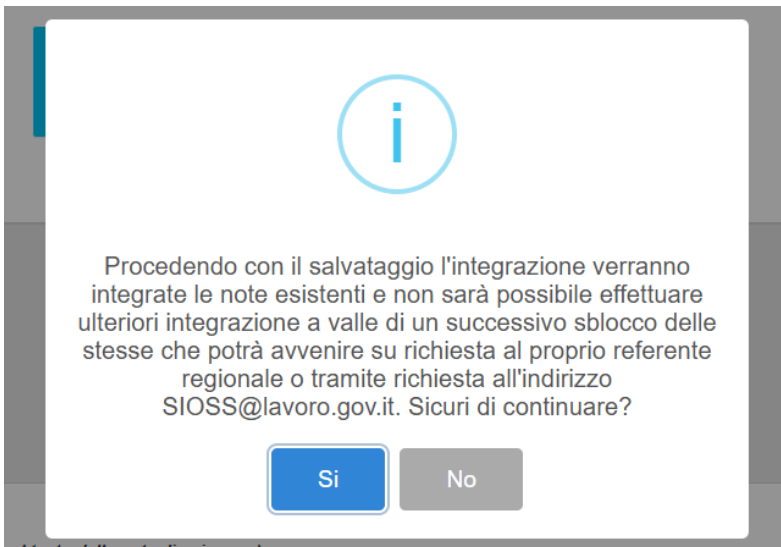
i

Procedendo con il salvataggio l'integrazione verranno integrate le note esistenti e non sarà possibile effettuare ulteriori integrazione a valle di un successivo sblocco delle stesse che potrà avvenire su richiesta al proprio referente regionale o tramite richiesta all'indirizzo SIOSS@lavoro.gov.it. Sicuri di continuare?

Si

No

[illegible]